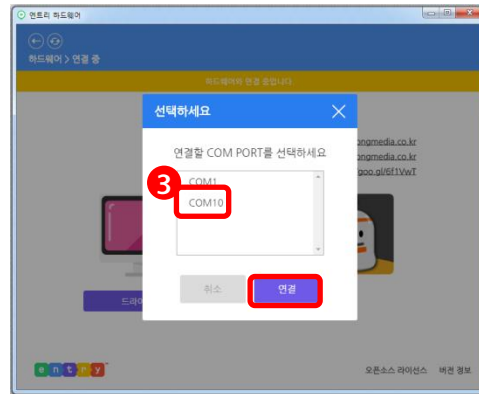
엔트리 하드웨어

하드웨어 > 연결 중

하드웨어와 연결 중입니다.

선택하세요

연결할 COM PORT를 선택하세요

3

COM1

COM10

취소

연결

ongmedia.co.kr

ongmedia.co.kr

goo.gl/6f1VwT

드라이

entry

오픈소스 라이선스 버전 정보